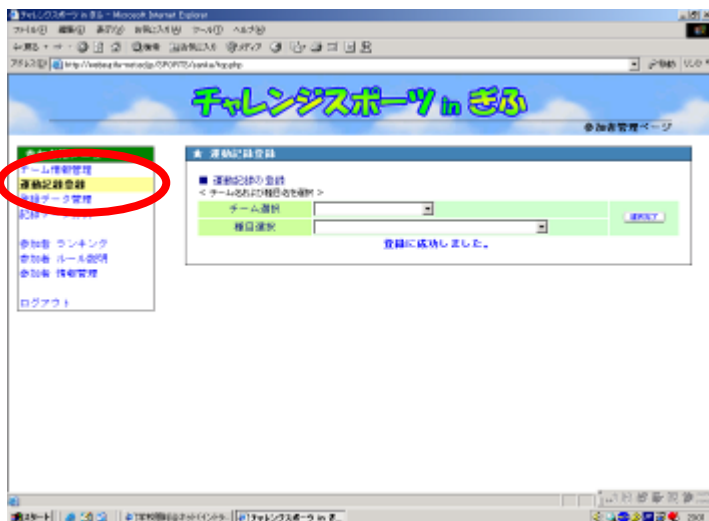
チャレンジスポーツ in ぎふ - Microsoft Internet Explorer

ファイル(F) 編集(E) 表示(V) お気に入り(A) ツール(T) ヘルプ(H)

戻る 検索 お気に入り メディア

アドレス(D) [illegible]

チャレンジスポーツ in ぎふ

参加者管理ページ

チーム情報管理
運動記録登録
運動データ管理
記録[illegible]

参加者 ランキング
参加者 ルール説明
参加者 情報管理

ログアウト

★ 運動記録登録

■ 運動記録の登録
＜チーム名および種目名を選択＞

チーム選択

種目選択

選択完了

登録に成功しました。

スタート

チャレンジスポーツ in ぎ...